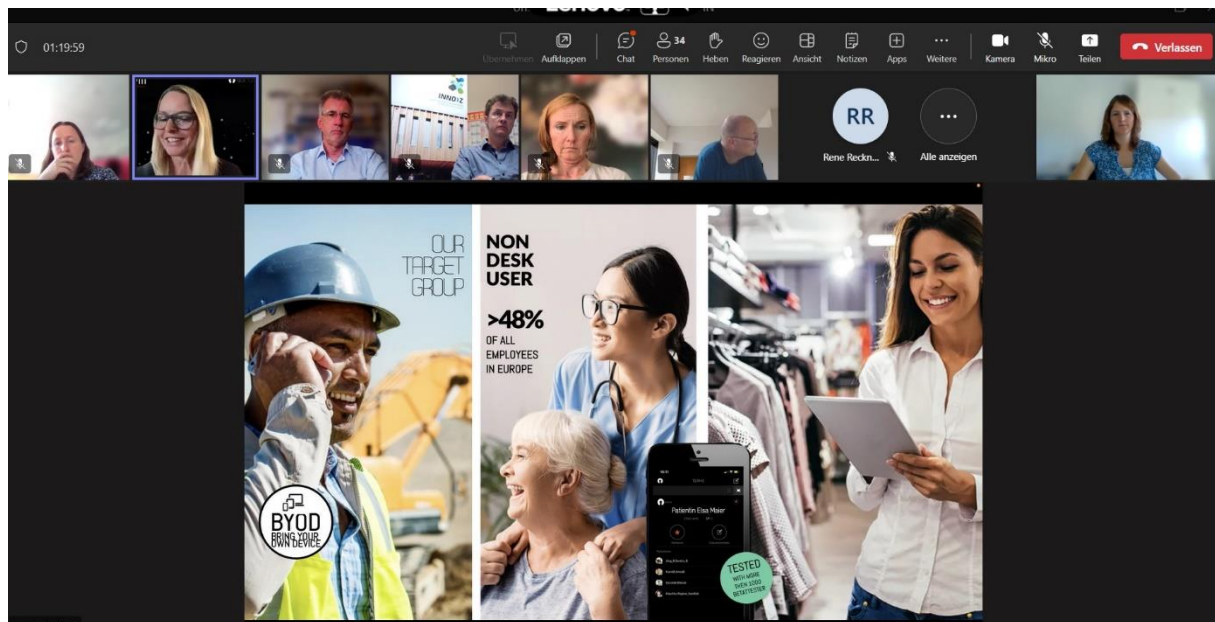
01:19:59

Übernehmen Aufklappen Chat 34 Personen Heben Reagieren Ansicht Notizen Apps Weitere Kamera Mikro Teilen Verlassen

INNOIZ

RR
Rene Reckn...

Alle anzeigen

OUR TARGET GROUP

NON DESK USER

>48%
OF ALL EMPLOYEES IN EUROPE

BYOD
BRING YOUR OWN DEVICE

Patientin Elsa Maier

TESTED
WITH MORE THEN 1000 BETATESTER